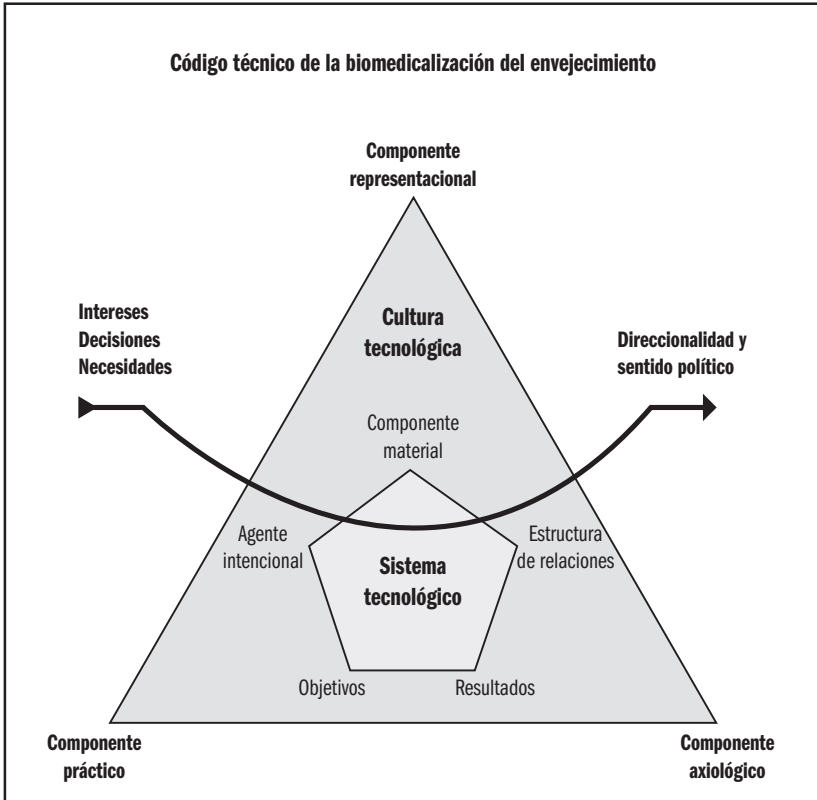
Código técnico de la biomedicalización del envejecimiento

Componente representacional

Intereses
Decisiones
Necesidades

Cultura tecnológica

Direccionalidad y sentido político

Componente material

Agente intencional

Estructura de relaciones

Sistema tecnológico

Objetivos

Resultados

Componente práctico

Componente axiológico